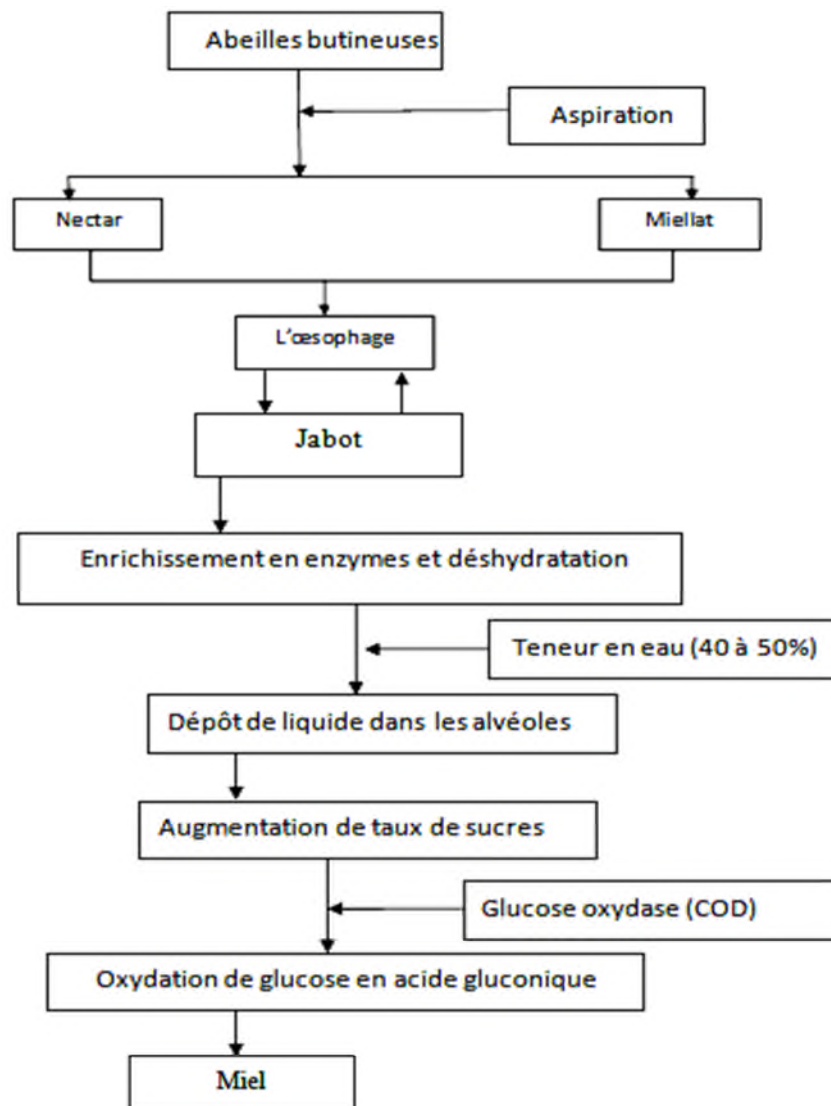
Abeilles butineuses

Aspiration

Nectar

Miellat

L'œsophage

Jabot

Enrichissement en enzymes et déshydratation

Teneur en eau (40 à 50%)

Dépôt de liquide dans les alvéoles

Augmentation de taux de sucres

Glucose oxydase (COD)

Oxydation de glucose en acide gluconique

Miel